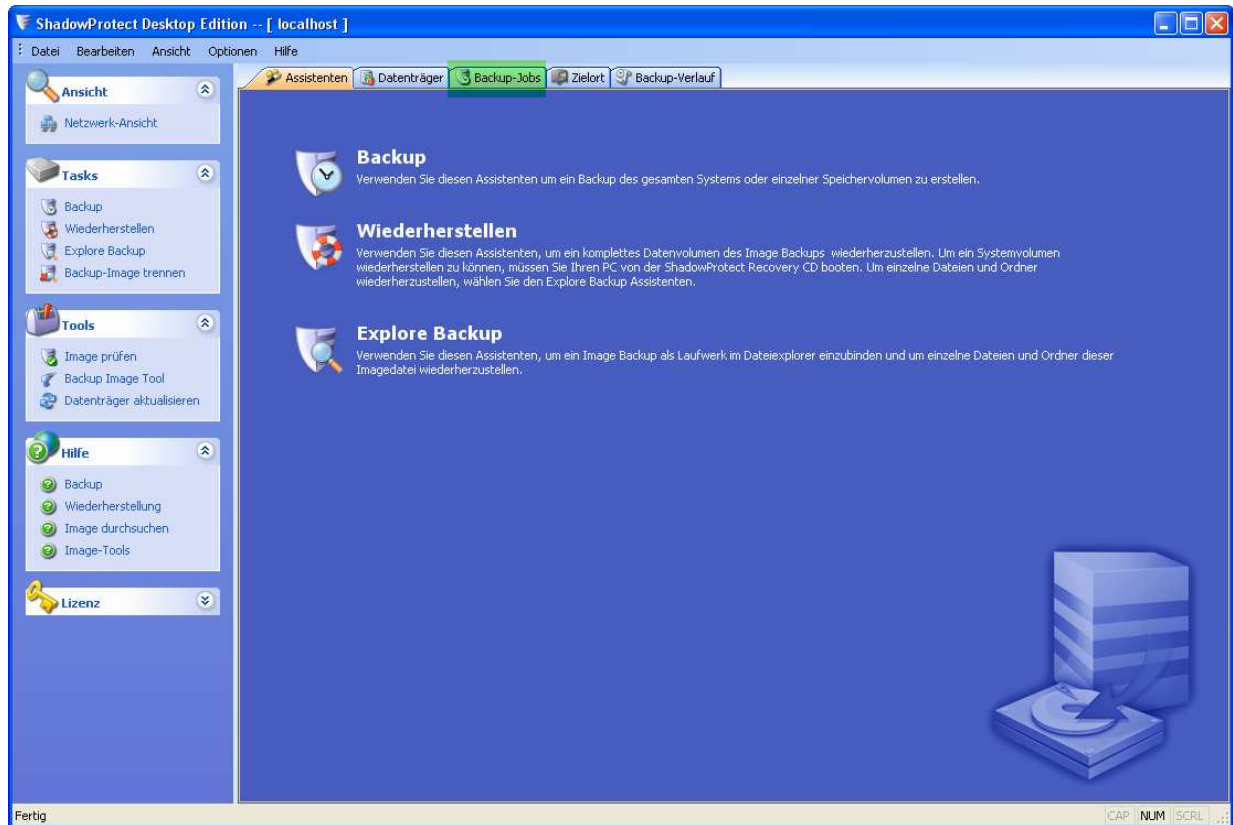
ShadowProtect Desktop Edition -- [ localhost ]

Datei Bearbeiten Ansicht Optionen Hilfe

Ansicht
Netzwerk-Ansicht

Tasks
Backup
Wiederherstellen
Explore Backup
Backup-Image trennen

Tools
Image prüfen
Backup Image Tool
Datenträger aktualisieren

Hilfe
Backup
Wiederherstellung
Image durchsuchen
Image-Tools

Lizenz

Assistenten | Datenträger | Backup-Jobs | Zielort | Backup-Verlauf

Backup
Verwenden Sie diesen Assistenten um ein Backup des gesamten Systems oder einzelner Speichervolumen zu erstellen.

Wiederherstellen
Verwenden Sie diesen Assistenten, um ein komplettes Datenvolumen des Image Backups wiederherzustellen. Um ein Systemvolumen wiederherstellen zu können, müssen Sie Ihren PC von der ShadowProtect Recovery CD booten. Um einzelne Dateien und Ordner wiederherzustellen, wählen Sie den Explore Backup Assistenten.

Explore Backup
Verwenden Sie diesen Assistenten, um ein Image Backup als Laufwerk im Dateiexplorer einzubinden und um einzelne Dateien und Ordner dieser Imagedatei wiederherzustellen.

Fertig
CAP NUM SCRL